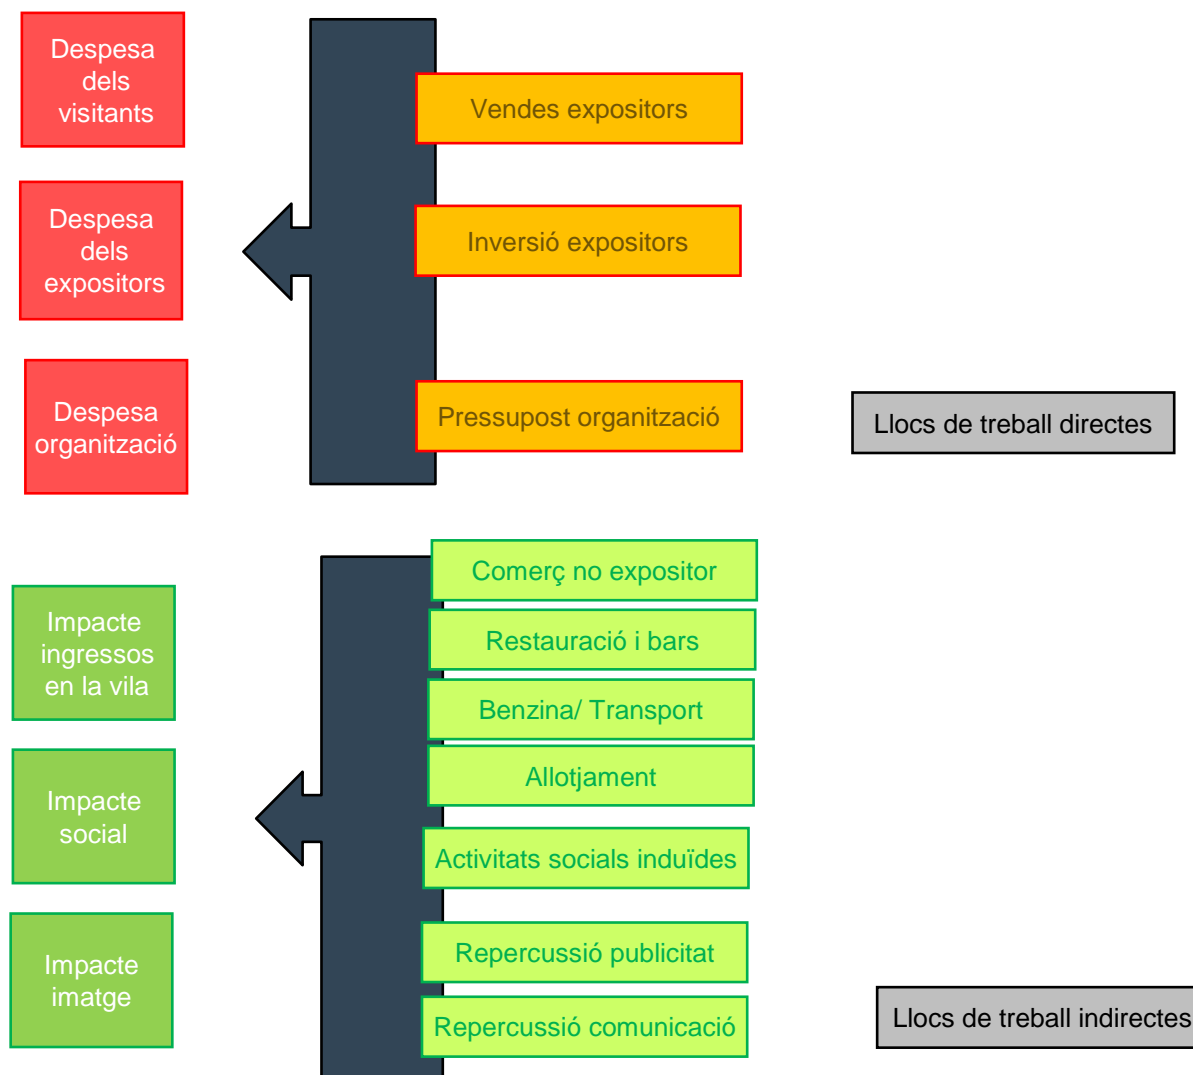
Despesa dels visitants

Despesa dels expositors

Despesa organització

Vendes expositors

Inversió expositors

Pressupost organització

Llocs de treball directes

Impacte ingressos en la vila

Impacte social

Impacte imatge

Comerç no expositor

Restauració i bars

Benzina/ Transport

Allotjament

Activitats socials induïdes

Repercussió publicitat

Repercussió comunicació

Llocs de treball indirectes